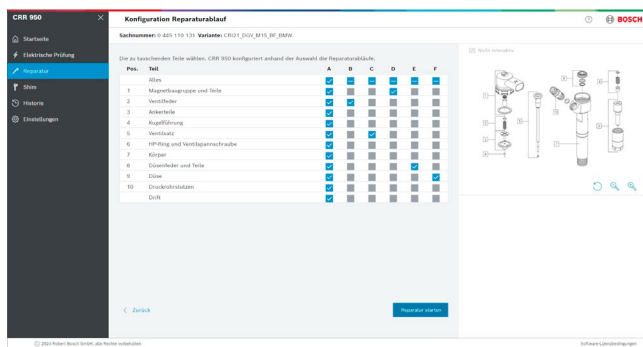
CRR 950

Startseite
Elektrische Prüfung
Reparatur
Shim
Historie
Einstellungen

Konfiguration Reparaturablauf

BOSCH

Sachnummer: 0 445 110 131, Variante: CRI21_DGV_M15_BF_BMW

Die zu tauschenden Teile wählen. CRR 950 konfiguriert anhand der Auswahl die Reparaturabläufe.

| Pos. | Teil | A | B | C | D | E | F |
|---|---|---|---|---|---|---|---|
| | Alles | | | | | | |
| 1 | Magnetbaugruppe und Teile | | | | | | |
| 2 | Ventilfeder | | | | | | |
| 3 | Ankerteile | | | | | | |
| 4 | Kugelführung | | | | | | |
| 5 | Ventilsatz | | | | | | |
| 6 | HP-Ring und Ventilspannschraube | | | | | | |
| 7 | Körper | | | | | | |
| 8 | Düsenfeder und Teile | | | | | | |
| 9 | Düse | | | | | | |
| 10 | Druckrohrstutzen | | | | | | |
| | Drift | | | | | | |

Nicht relevantes

< Zurück

Reparatur starten

© 2024 Robert Bosch GmbH, alle Rechte vorbehalten

Software-Lizenzbedingungen